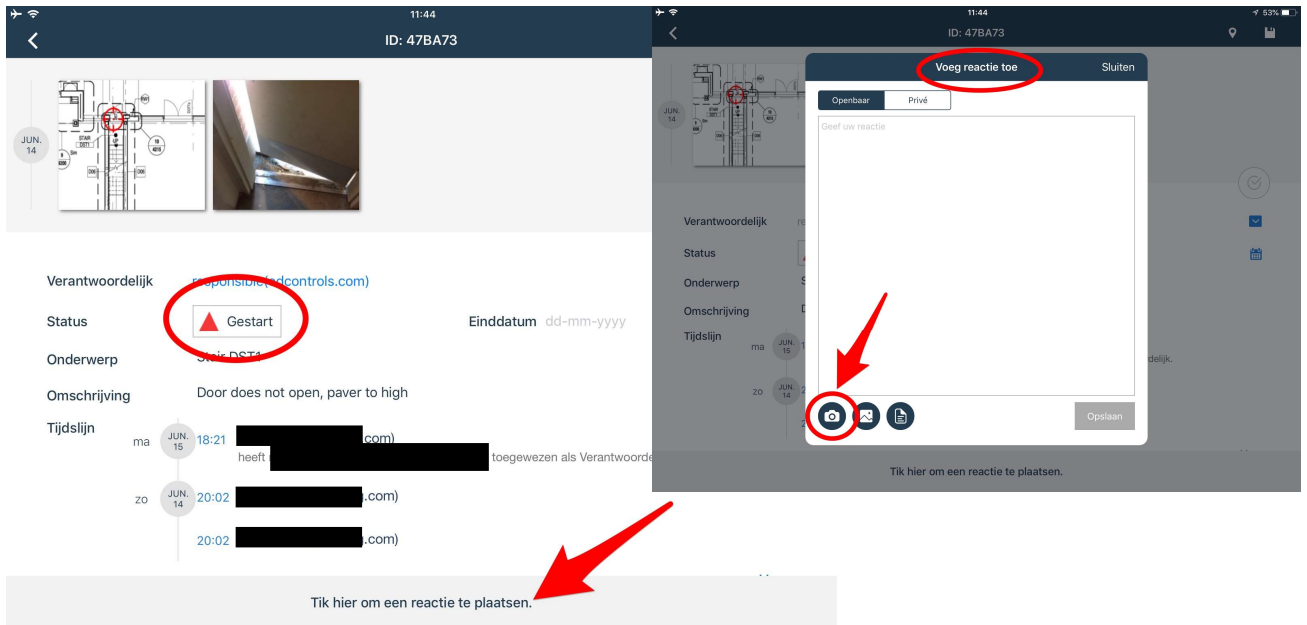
11:44

ID: 47BA73

JUN. 14

STAIR DST1

Verantwoordelijk responsible@dcontrols.com)

Status Gestart

Einddatum dd-mm-yyyy

Onderwerp Stair DST1

Omschrijving Door does not open, paver to high

Tijdslijn

ma JUN. 15 18:21 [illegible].com)

heeft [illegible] toegewezen als Verantwoorde

zo JUN. 14 20:02 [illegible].com)

20:02 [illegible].com)

Tik hier om een reactie te plaatsen.

11:44

53%

ID: 47BA73

Voeg reactie toe

Sluiten

Openbaar

Privé

Geef uw reactie

JUN. 14

Verantwoordelijk

Status

Onderwerp

Omschrijving

Tijdslijn

ma JUN. 15

zo JUN. 14

delijk.

Opslaan

Tik hier om een reactie te plaatsen.